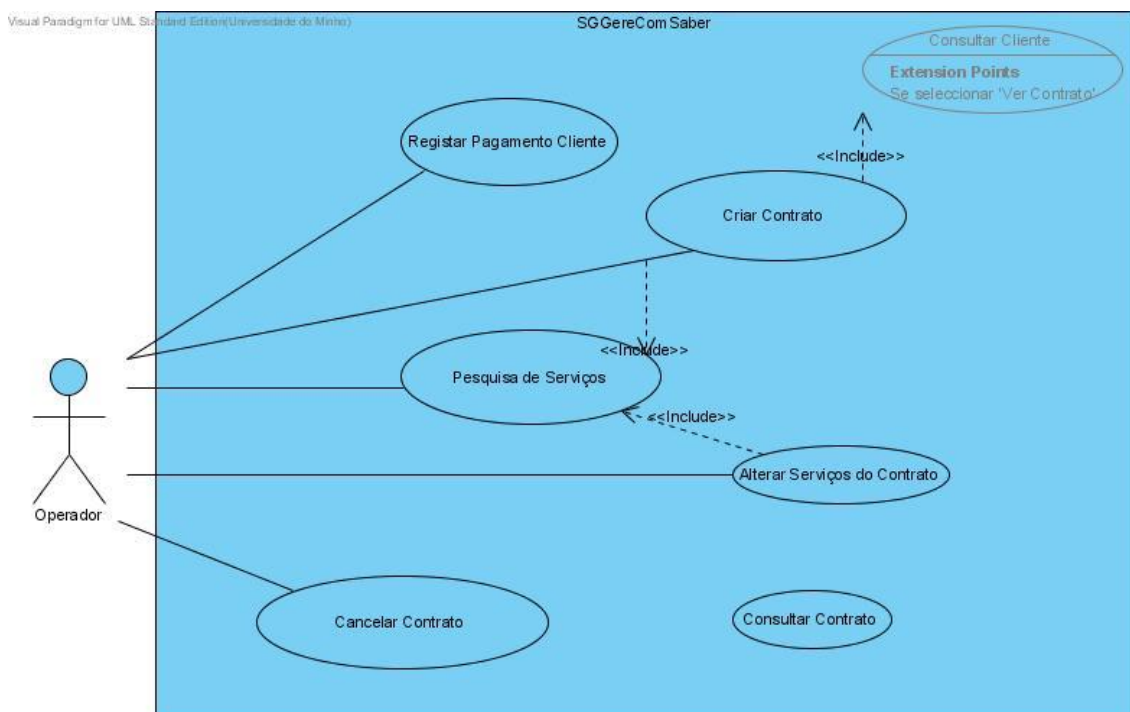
Visual Paradigm for UML Standard Edition(Universidade do Minho)

SGGereComSaber

Consultar Cliente

Extension Points

Se seleccionar 'Ver Contrato'

Registar Pagamento Cliente

<<Include>>

Criar Contrato

<<Include>>

Pesquisa de Serviços

<<Include>>

Alterar Serviços do Contrato

Operador

Cancelar Contrato

Consultar Contrato